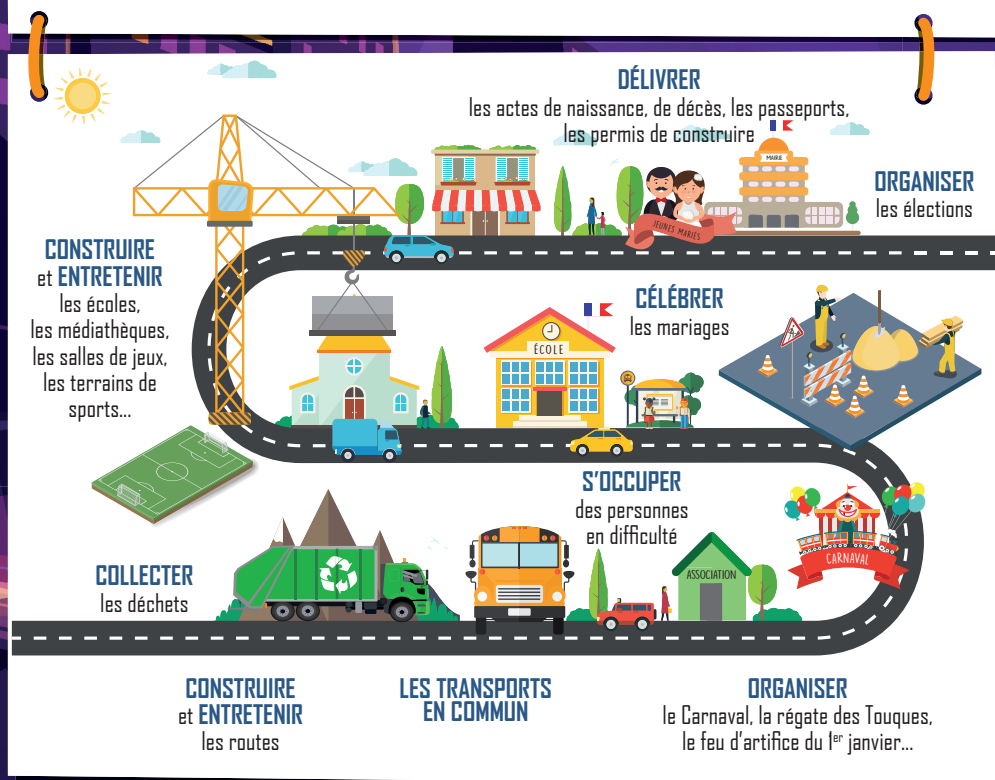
DÉLIVRER
les actes de naissance, de décès, les passeports, les permis de construire

MAIRIE

ORGANISER
les élections

JEUNES MARIÉS

CONSTRUIRE
et ENTRETENIR
les écoles, les médiathèques, les salles de jeux, les terrains de sports...

ÉCOLE

CÉLÉBRER
les mariages

S'OCCUPER
des personnes en difficulté

CARNAVAL

COLLECTER
les déchets

ASSOCIATION

CONSTRUIRE
et ENTRETENIR
les routes

LES TRANSPORTS EN COMMUN

ORGANISER
le Carnaval, la régate des Touques, le feu d'artifice du 1$^{er}$ janvier...